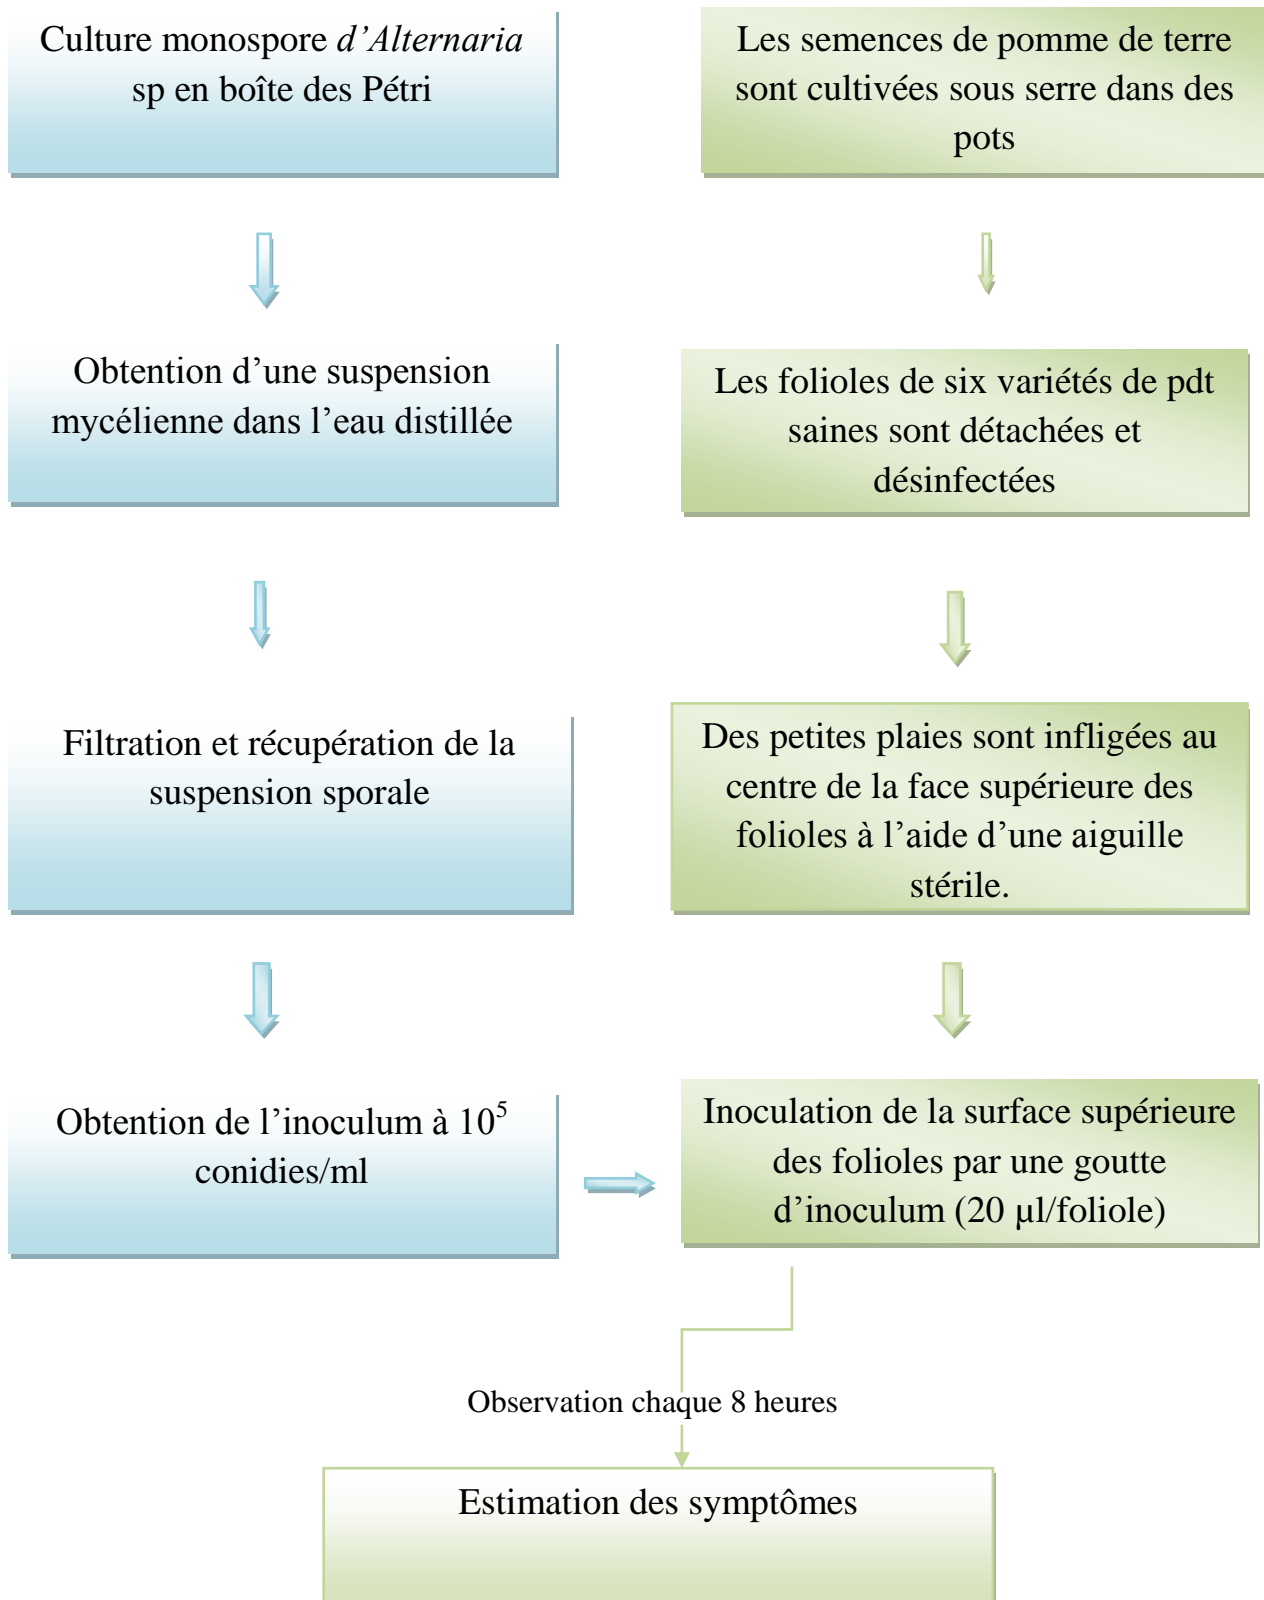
Culture monospore d'Alternaria sp en boîte des Pétri

Obtention d'une suspension mycélienne dans l'eau distillée

Filtration et récupération de la suspension sporale

Obtention de l'inoculum à $10^5$ conidies/ml

Les semences de pomme de terre sont cultivées sous serre dans des pots

Les folioles de six variétés de pdt saines sont détachées et désinfectées

Des petites plaies sont infligées au centre de la face supérieure des folioles à l'aide d'une aiguille stérile.

Inoculation de la surface supérieure des folioles par une goutte d'inoculum (20 µl/foliole)

Observation chaque 8 heures

Estimation des symptômes